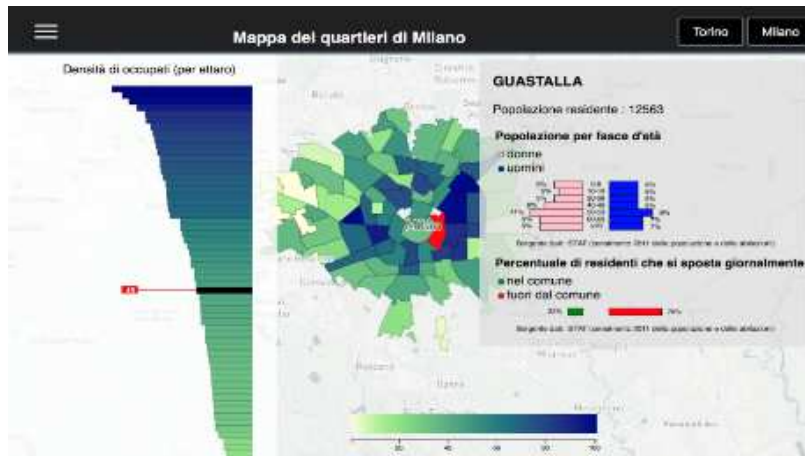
Mappa dei quartieri di Milano

Torino

Milano

Densità di occupati (per ettaro)

GUASTALLA

Popolazione residente : 12563

Popolazione per fasce d'età

donne

uomini

Milano

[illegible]

Percentuale di residenti che si sposta giornalmente

nel comune

fuori dal comune

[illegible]